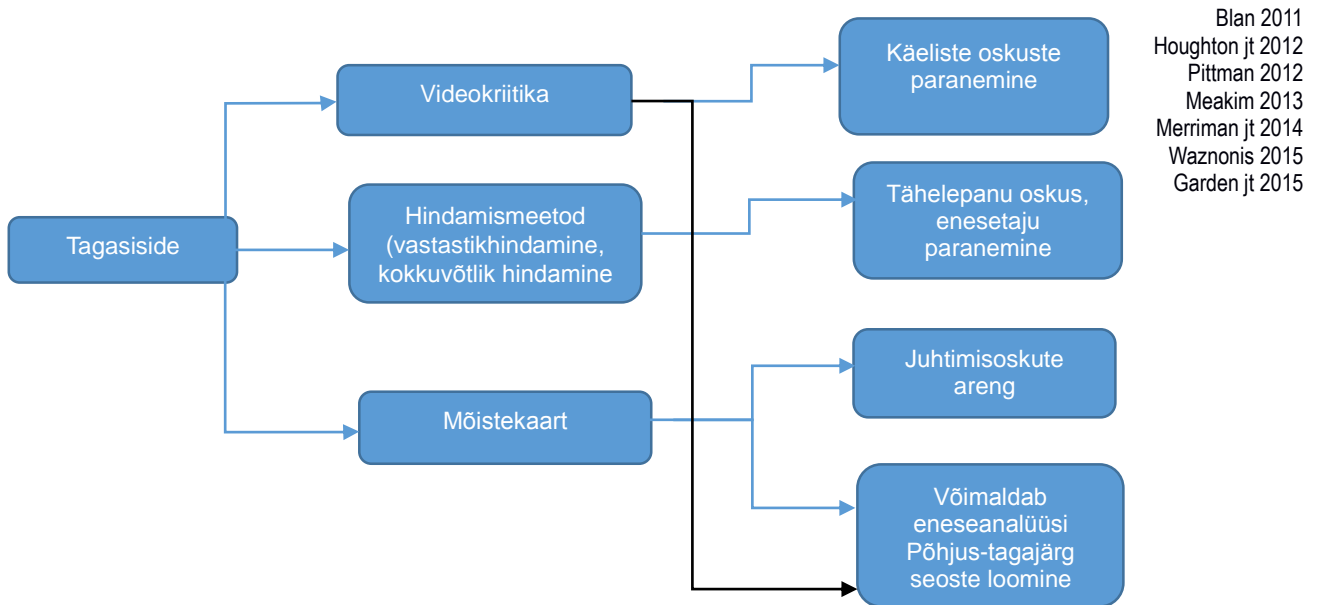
Tagasiside

Videokriitika

Hindamismeetod (vastastikhindamine, kokkuvõtlik hindamine

Mõistekaart

Käeliste oskuste paranemine

Tähelepanu oskus, enesetaju paranemine

Juhtimisoskute areng

Võimaldab eneseanalüüsi Põhjus-tagajärg seoste loomine

Blan 2011
Houghton jt 2012
Pittman 2012
Meakim 2013
Merriman jt 2014
Waznonis 2015
Garden jt 2015